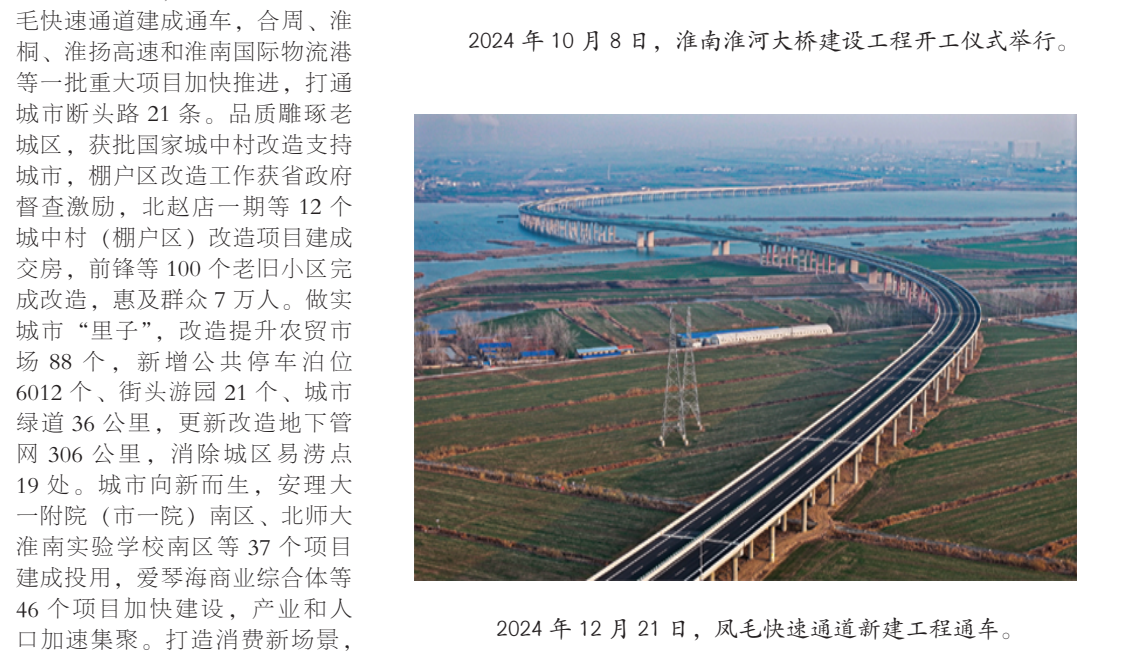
毛快速通道建成通车，合周、淮桐、淮扬高速和淮南国际物流港等一批重大项目加快推进，打通城市断头路 21 条。品质雕琢老城区，获批国家城中村改造支持城市，棚户区改造工作获省政府督查激励，北赵店一期等 12 个城中村（棚户区）改造项目建成交房，前锋等 100 个老旧小区完成改造，惠及群众 7 万人。做实城市“里子”，改造提升农贸市场 88 个，新增公共停车泊位 6012 个、街头游园 21 个、城市绿道 36 公里，更新改造地下管网 306 公里，消除城区易涝点 19 处。城市向新而生，安理大一附院（市一院）南区、北师大淮南实验学校南区等 37 个项目建成投用，爱琴海商业综合体等 46 个项目加快建设，产业和人口加速集聚。打造消费新场景，

2024 年 10 月 8 日，淮南淮河大桥建设工程开工仪式举行。

2024 年 12 月 21 日，凤毛快速通道新建工程通车。